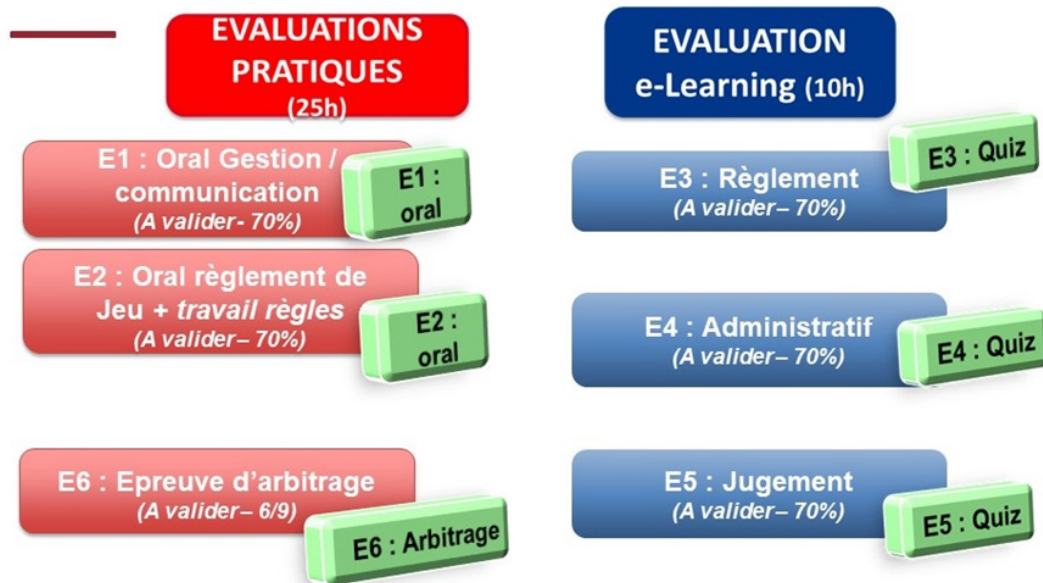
EVALUATIONS PRATIQUES (25h)

EVALUATION e-Learning (10h)

E1 : Oral Gestion / communication
(A valider- 70%)

E1 : oral

E2 : Oral règlement de Jeu + travail règles
(A valider– 70%)

E2 : oral

E6 : Epreuve d'arbitrage
(A valider– 6/9)

E6 : Arbitrage

E3 : Quiz

E3 : Règlement
(A valider– 70%)

E4 : Administratif
(A valider– 70%)

E4 : Quiz

E5 : Jugement
(A valider– 70%)

E5 : Quiz